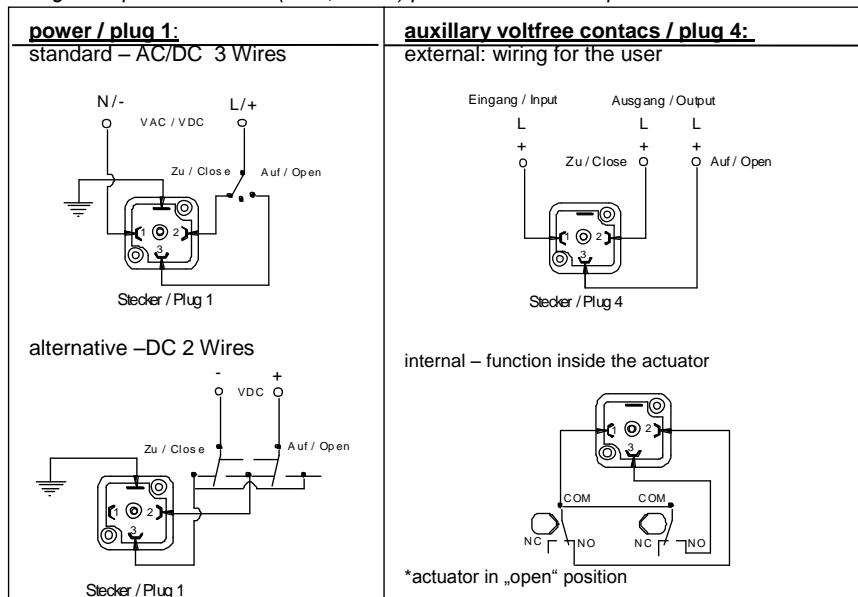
| power / plug 1: | auxillary voltfree contacs / plug 4: |
|---|---|
| standard – AC/DC 3 Wires | external: wiring for the user |

N/-
VAC / VDC
L/+
Zu / Close
Auf / Open
1
2
3
Stecker / Plug 1

alternative –DC 2 Wires
-
+
VDC
Zu / Close
Auf / Open
1
2
3
Stecker / Plug 1

Eingang / Input
Ausgang / Output
L
L
L
+
+
+
Zu / Close
Auf / Open
1
2
3
Stecker / Plug 4

internal – function inside the actuator
1
2
3
COM
COM
NC
NO
NC
NO
*actuator in „open" position